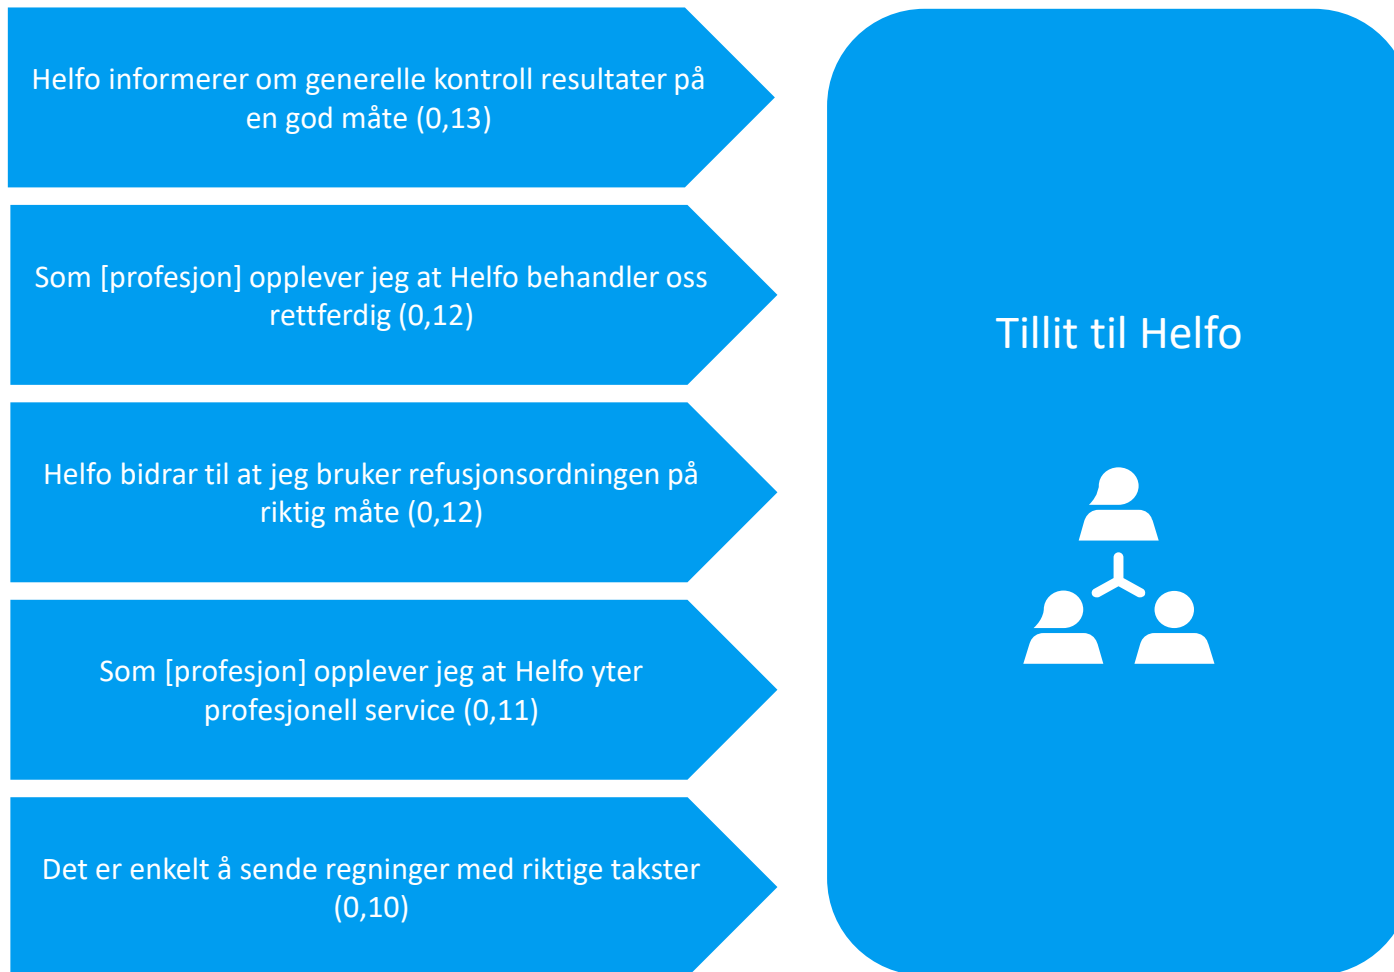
Helfo informerer om generelle kontroll resultater på en god måte (0,13)

Som [profesjon] opplever jeg at Helfo behandler oss rettferdig (0,12)

Helfo bidrar til at jeg bruker refusjonsordningen på riktig måte (0,12)

Som [profesjon] opplever jeg at Helfo yter profesjonell service (0,11)

Det er enkelt å sende regninger med riktige takster (0,10)

Tillit til Helfo